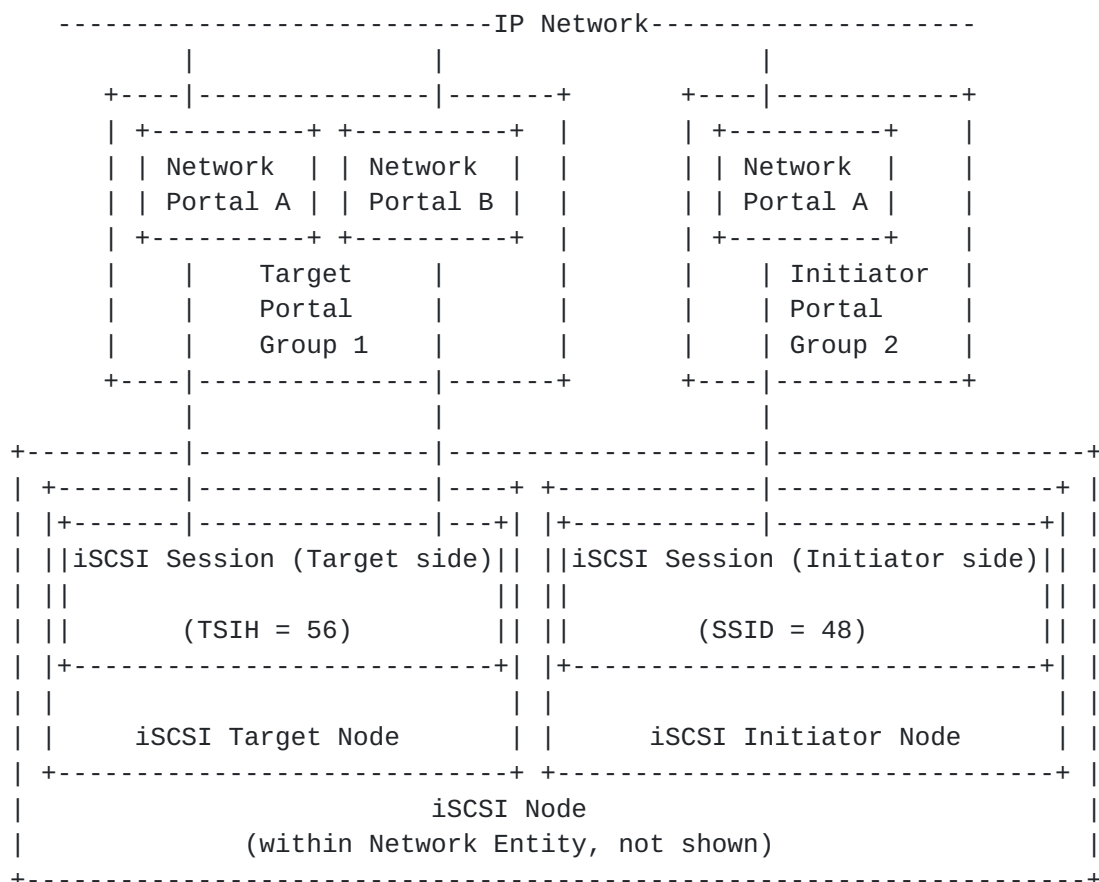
IP Network

Network Portal A

Network Portal B

Target Portal Group 1

Network Portal A

Initiator Portal Group 2

iSCSI Session (Target side)

(TSIH = 56)

iSCSI Session (Initiator side)

(SSID = 48)

iSCSI Target Node

iSCSI Initiator Node

iSCSI Node
(within Network Entity, not shown)